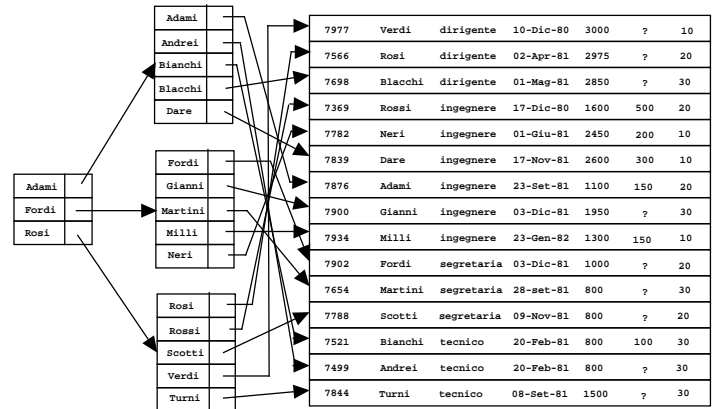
Adami
Andrei
Bianchi
Blacchi
Dare

Adami
Fordi
Rosi

Fordi
Gianni
Martini
Milli
Neri

Rosi
Rossi
Scotti
Verdi
Turni

| 7977 | Verdi | dirigente | 10-Dic-80 | 3000 | ? | 10 |
|---|---|---|---|---|---|---|
| 7566 | Rosi | dirigente | 02-Apr-81 | 2975 | ? | 20 |
| 7698 | Blacchi | dirigente | 01-Mag-81 | 2850 | ? | 30 |
| 7369 | Rossi | ingegnere | 17-Dic-80 | 1600 | 500 | 20 |
| 7782 | Neri | ingegnere | 01-Giu-81 | 2450 | 200 | 10 |
| 7839 | Dare | ingegnere | 17-Nov-81 | 2600 | 300 | 10 |
| 7876 | Adami | ingegnere | 23-Set-81 | 1100 | 150 | 20 |
| 7900 | Gianni | ingegnere | 03-Dic-81 | 1950 | ? | 30 |
| 7934 | Milli | ingegnere | 23-Gen-82 | 1300 | 150 | 10 |
| 7902 | Fordi | segretaria | 03-Dic-81 | 1000 | ? | 20 |
| 7654 | Martini | segretaria | 28-set-81 | 800 | ? | 30 |
| 7788 | Scotti | segretaria | 09-Nov-81 | 800 | ? | 20 |
| 7521 | Bianchi | tecnico | 20-Feb-81 | 800 | 100 | 30 |
| 7499 | Andrei | tecnico | 20-Feb-81 | 800 | ? | 30 |
| 7844 | Turni | tecnico | 08-Set-81 | 1500 | ? | 30 |